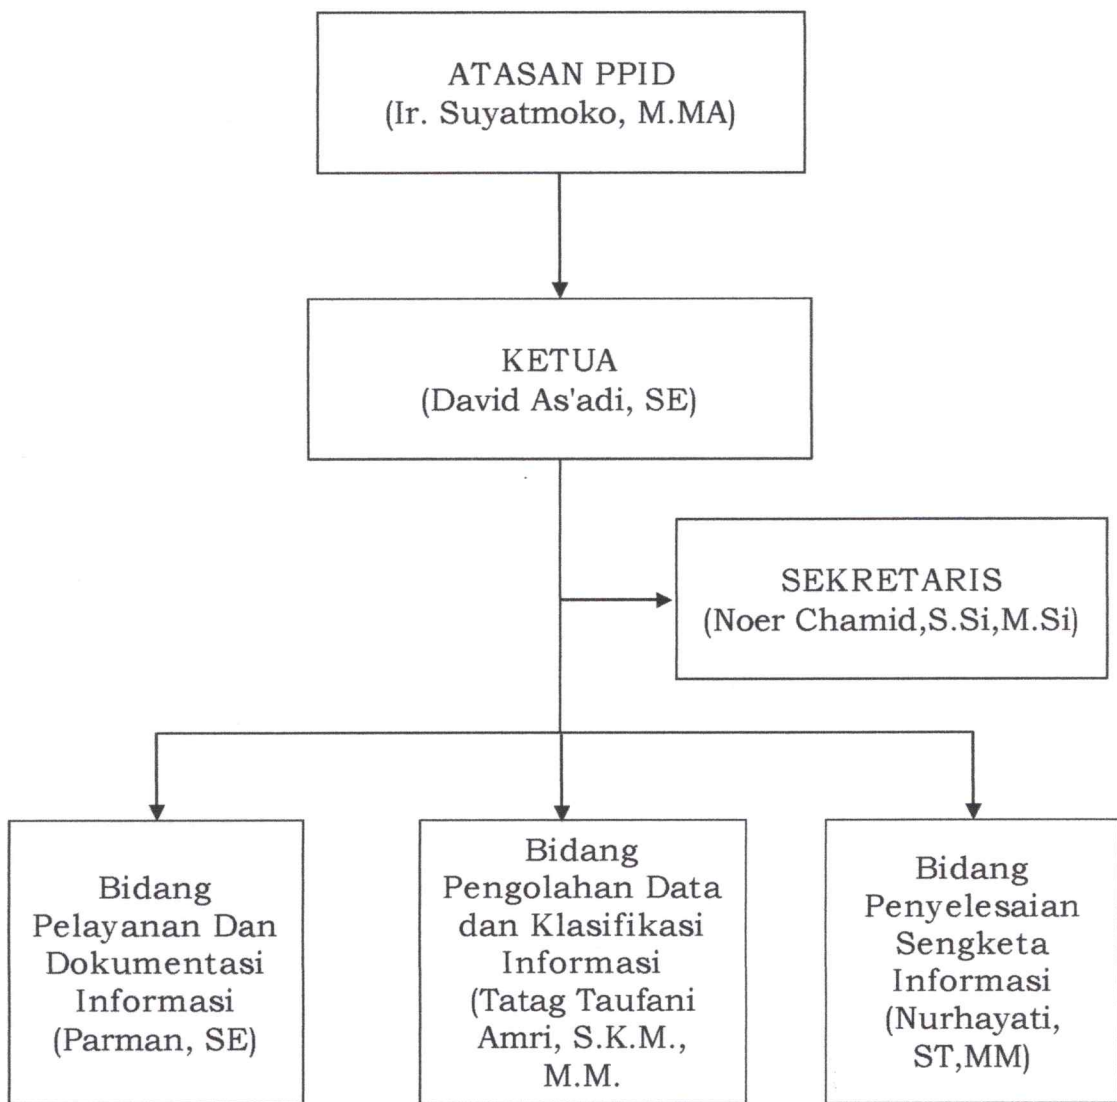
ATASAN PPID
(Ir. Suyatmoko, M.MA)

KETUA
(David As'adi, SE)

SEKRETARIS
(Noer Chamid,S.Si,M.Si)

Bidang Pelayanan Dan Dokumentasi Informasi (Parman, SE)

Bidang Pengolahan Data dan Klasifikasi Informasi (Tatag Taufani Amri, S.K.M., M.M.

Bidang Penyelesaian Sengketa Informasi (Nurhayati, ST,MM)